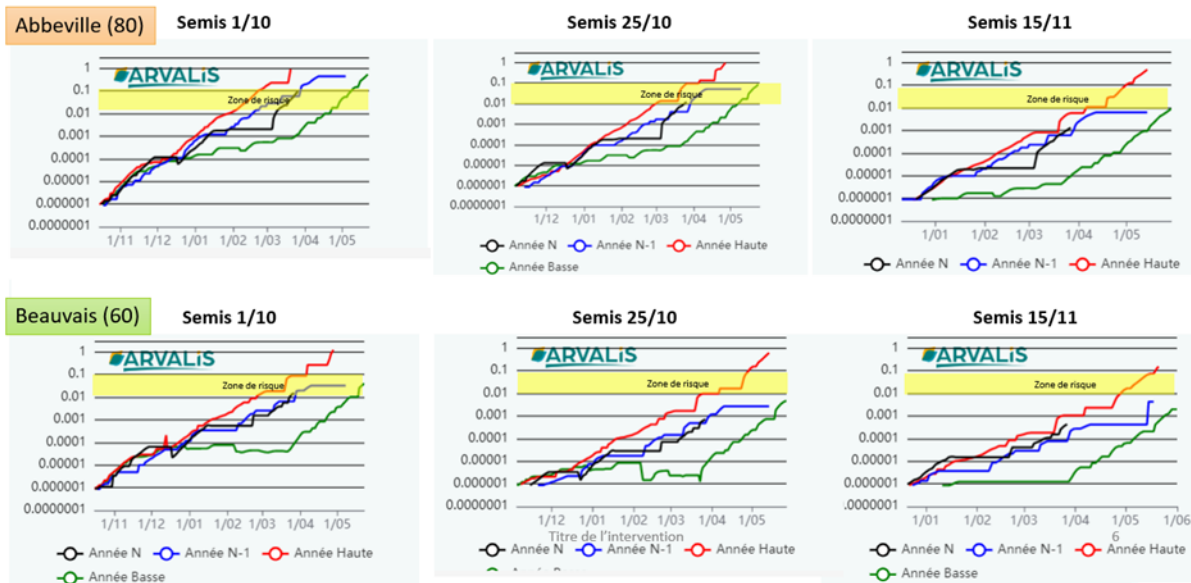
Abbeville (80)

Semis 1/10

ARVALIS

1
0.1
0.01
0.001
0.0001
0.00001
0.000001
0.0000001

Zone de risque

1/11 1/12 1/01 1/02 1/03 1/04 1/05

Semis 25/10

ARVALIS

1
0.1
0.01
0.001
0.0001
0.00001
0.000001
0.0000001

Zone de risque

1/12 1/01 1/02 1/03 1/04 1/05

Année N Année N-1 Année Haute
Année Basse

Semis 15/11

ARVALIS

1
0.1
0.01
0.001
0.0001
0.00001
0.000001
0.0000001

Zone de risque

1/01 1/02 1/03 1/04 1/05

Année N Année N-1 Année Haute

Beauvais (60)

Semis 1/10

ARVALIS

1
0.1
0.01
0.001
0.0001
0.00001
0.000001
0.0000001

Zone de risque

1/11 1/12 1/01 1/02 1/03 1/04 1/05

Année N Année N-1 Année Haute
Année Basse

Semis 25/10

ARVALIS

1
0.1
0.01
0.001
0.0001
0.00001
0.000001
0.0000001

Zone de risque

1/12 1/01 1/02 1/03 1/04 1/05

Titre de l'intervention

Année N Année N-1 Année Haute
Année Basse

Semis 15/11

ARVALIS

1
0.1
0.01
0.001
0.0001
0.00001
0.000001
.0000001

Zone de risque

1/01 1/02 1/03 1/04 1/05 1/06

6

Année N Année N-1 Année Haute
Année Basse